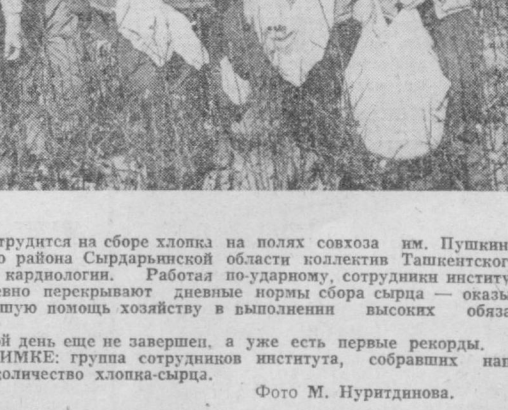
трудится на сборе хлопка на полях совхоза им. Пушкин о района Сырдарьинской области коллектив Ташкентского кардиологии. Работая по-ударному, сотрудники институ вно перекрывают дневные нормы сбора сырца — оказы шую помощь хозяйству в выполнении высоких обяза

й день еще не завершен, а уже есть первые рекорды. ИМКЕ: группа сотрудников института, собравших нап оличество хлопка-сырца.

Фото М. Нуритдинова.